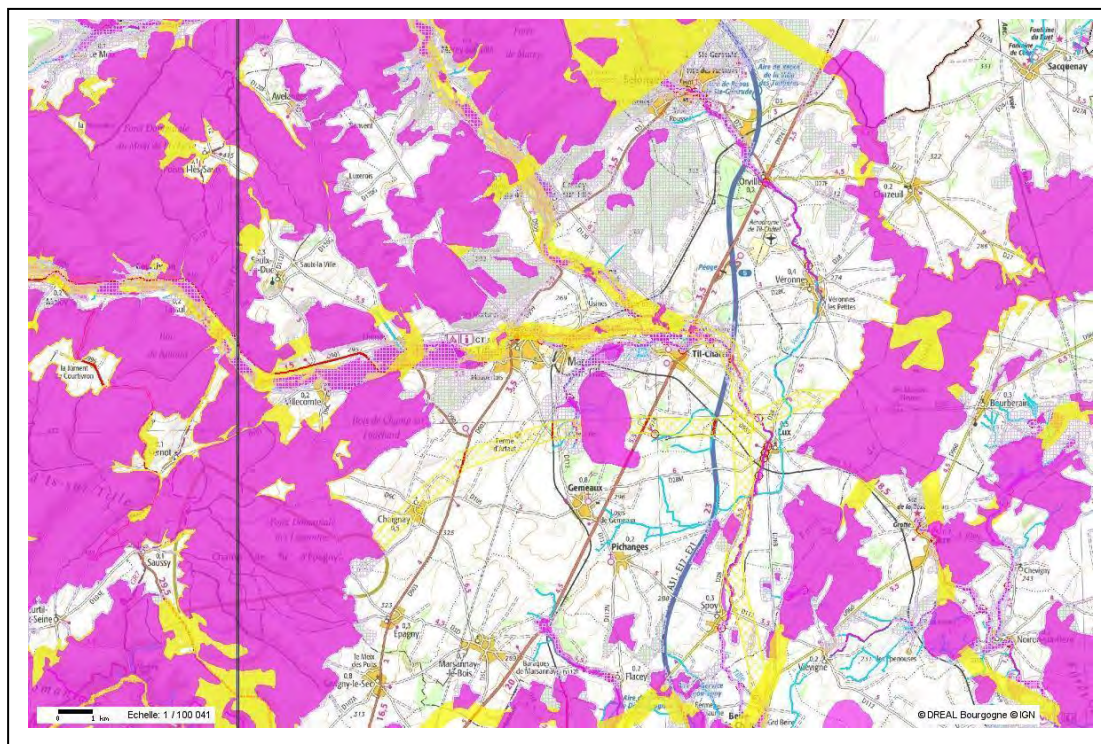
Sacquenay
Avelanges
Orville
Occey
Véronnes
Til-Châtel
Villecomte
Gemeaux
Pichanges
Chaignay
Saussy
Épagny
Marsannay-le-Bois
Flacey
Spoy
Vernois
Boucheraine
Chevigny
Is-sur-Tille
Marcilly
Lux
la Jument Courbyeau
Forêt Domaniale
Echelle: 1 / 100 041
0 1 km
© DREAL Bourgogne © IGN